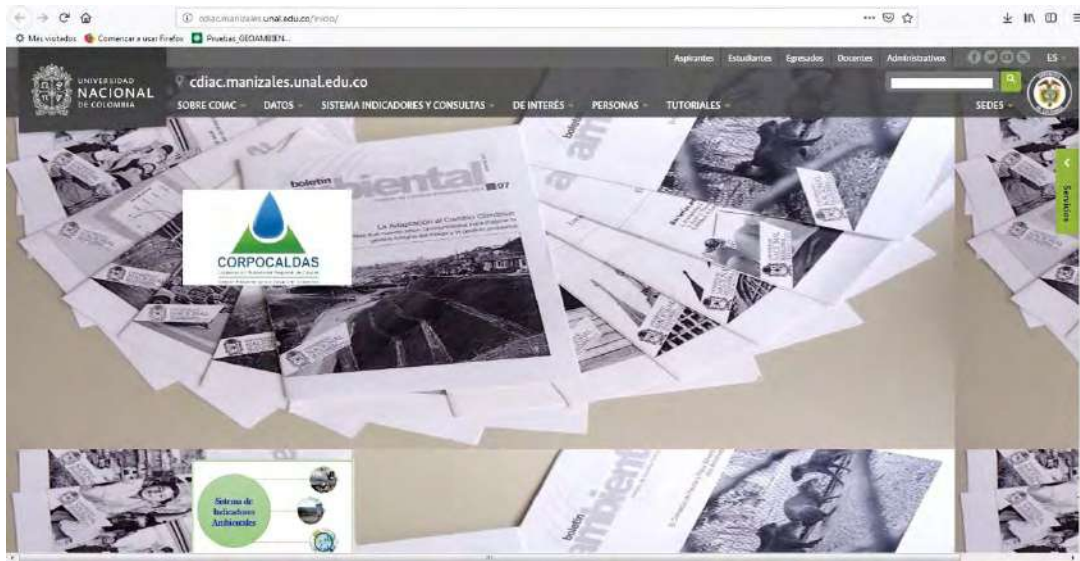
cdiac.manizales.unal.edu.co/inicio/

Más visitados Comenzar a usar Firefox Pruebas_GEOAMBIEN...

Aspirantes Estudiantes Egresados Docentes Administrativos ES

UNIVERSIDAD NACIONAL DE COLOMBIA

cdiac.manizales.unal.edu.co

SOBRE CDIAC DATOS SISTEMA INDICADORES Y CONSULTAS DE INTERÉS PERSONAS TUTORIALES SEDES

boletín ambiental 07

La Adaptación al Cambio Climático

CORPOCALDAS

Servicios

Sistema de Indicadores Ambientales

boletín ambiental